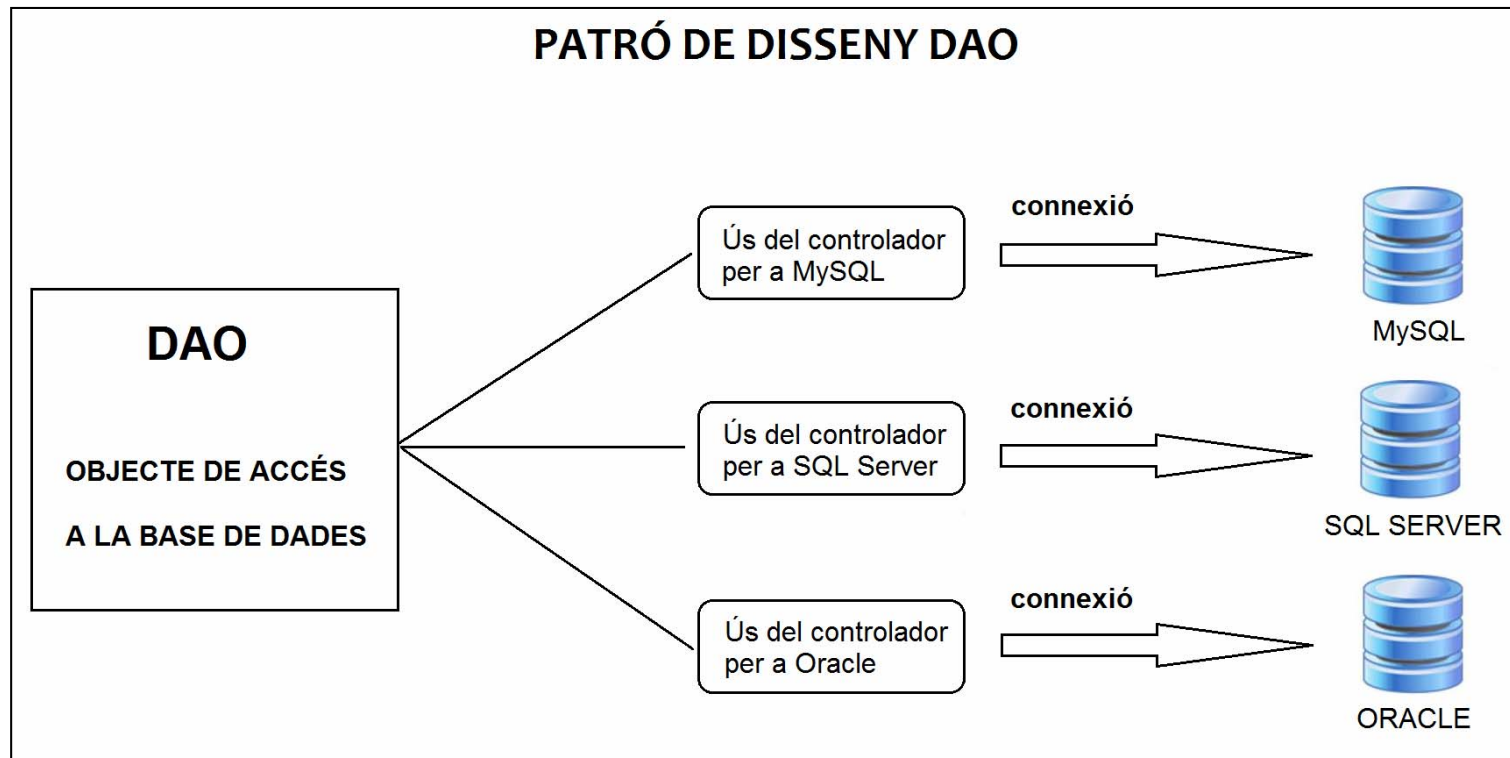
PATRÓ DE DISSENY DAO

DAO

OBJECTE DE ACCÉS

A LA BASE DE DADES

Ús del controlador per a MySQL

connexió

MySQL

Ús del controlador per a SQL Server

connexió

SQL SERVER

Ús del controlador per a Oracle

connexió

ORACLE